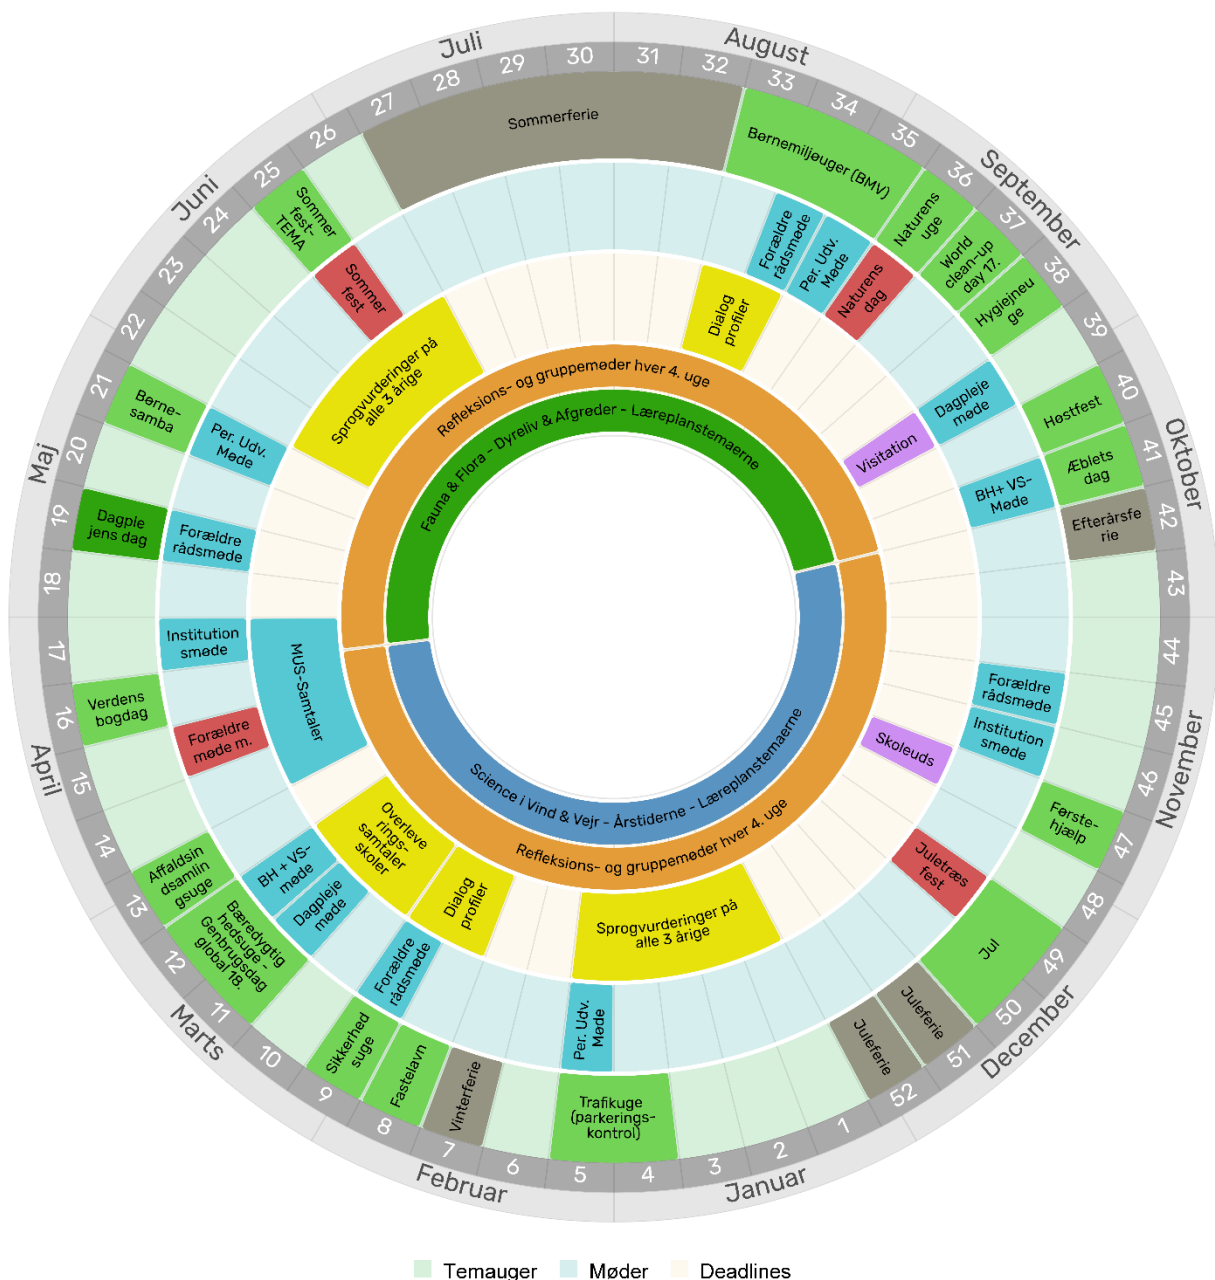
August
September
Oktober
November
December
Januar
Februar
Marts
April
Maj
Juni
Juli

31 32 33 34 35 36 37 38 39 40 41 42 43 44 45 46 47 48 49 50 51 52 1 2 3 4 5 6 7 8 9 10 11 12 13 14 15 16 17 18 19 20 21 22 23 24 25 26 27 28 29 30

Sommerferie
Børnemiljøuger (BMV)
Naturens uge
World clean-up day 17.
Hygiejneuge
Høstfest
Æblets dag
Efterårsferie
Førstehjælp
Jul
Juleferie
Juleferie
Trafikuge (parkerings-kontrol)
Vinterferie
Fastelavn
Sikkerhedsuge
Bæredygtighedsuge Genbrugsdag global 18.
Affaldsindsamlingsuge
Verdens bogdag
Dagplejens dag
Børnesamba
Sommerfest-TEMA

Forældre rådsmøde
Per. Udv. Møde
Naturens dag
Dagplejemøde
BH+ VS-Møde
Forældre rådsmøde
Institution smøde
Juletræs fest
Per. Udv. Møde
Forældre rådsmøde
Dagplejemøde
BH + VS-møde
Forældre møde m.
Institution smøde
Forældre rådsmøde
Per. Udv. Møde
Sommer fest

Dialog profiler
Visitation
Skoleuds
Sprogvurderinger på alle 3 årige
Dialog profiler
Overleveringssamtaler skoler
MUS-Samtaler
Sprogvurderinger på alle 3 årige

Refleksions- og gruppemøder hver 4. uge
Refleksions- og gruppemøder hver 4. uge
Fauna & Flora - Dyreliv & Afgrøder - Læreplanstemaerne
Science i Vind & Vejr - Årstiderne - Læreplanstemaerne

Temauger
Møder
Deadlines